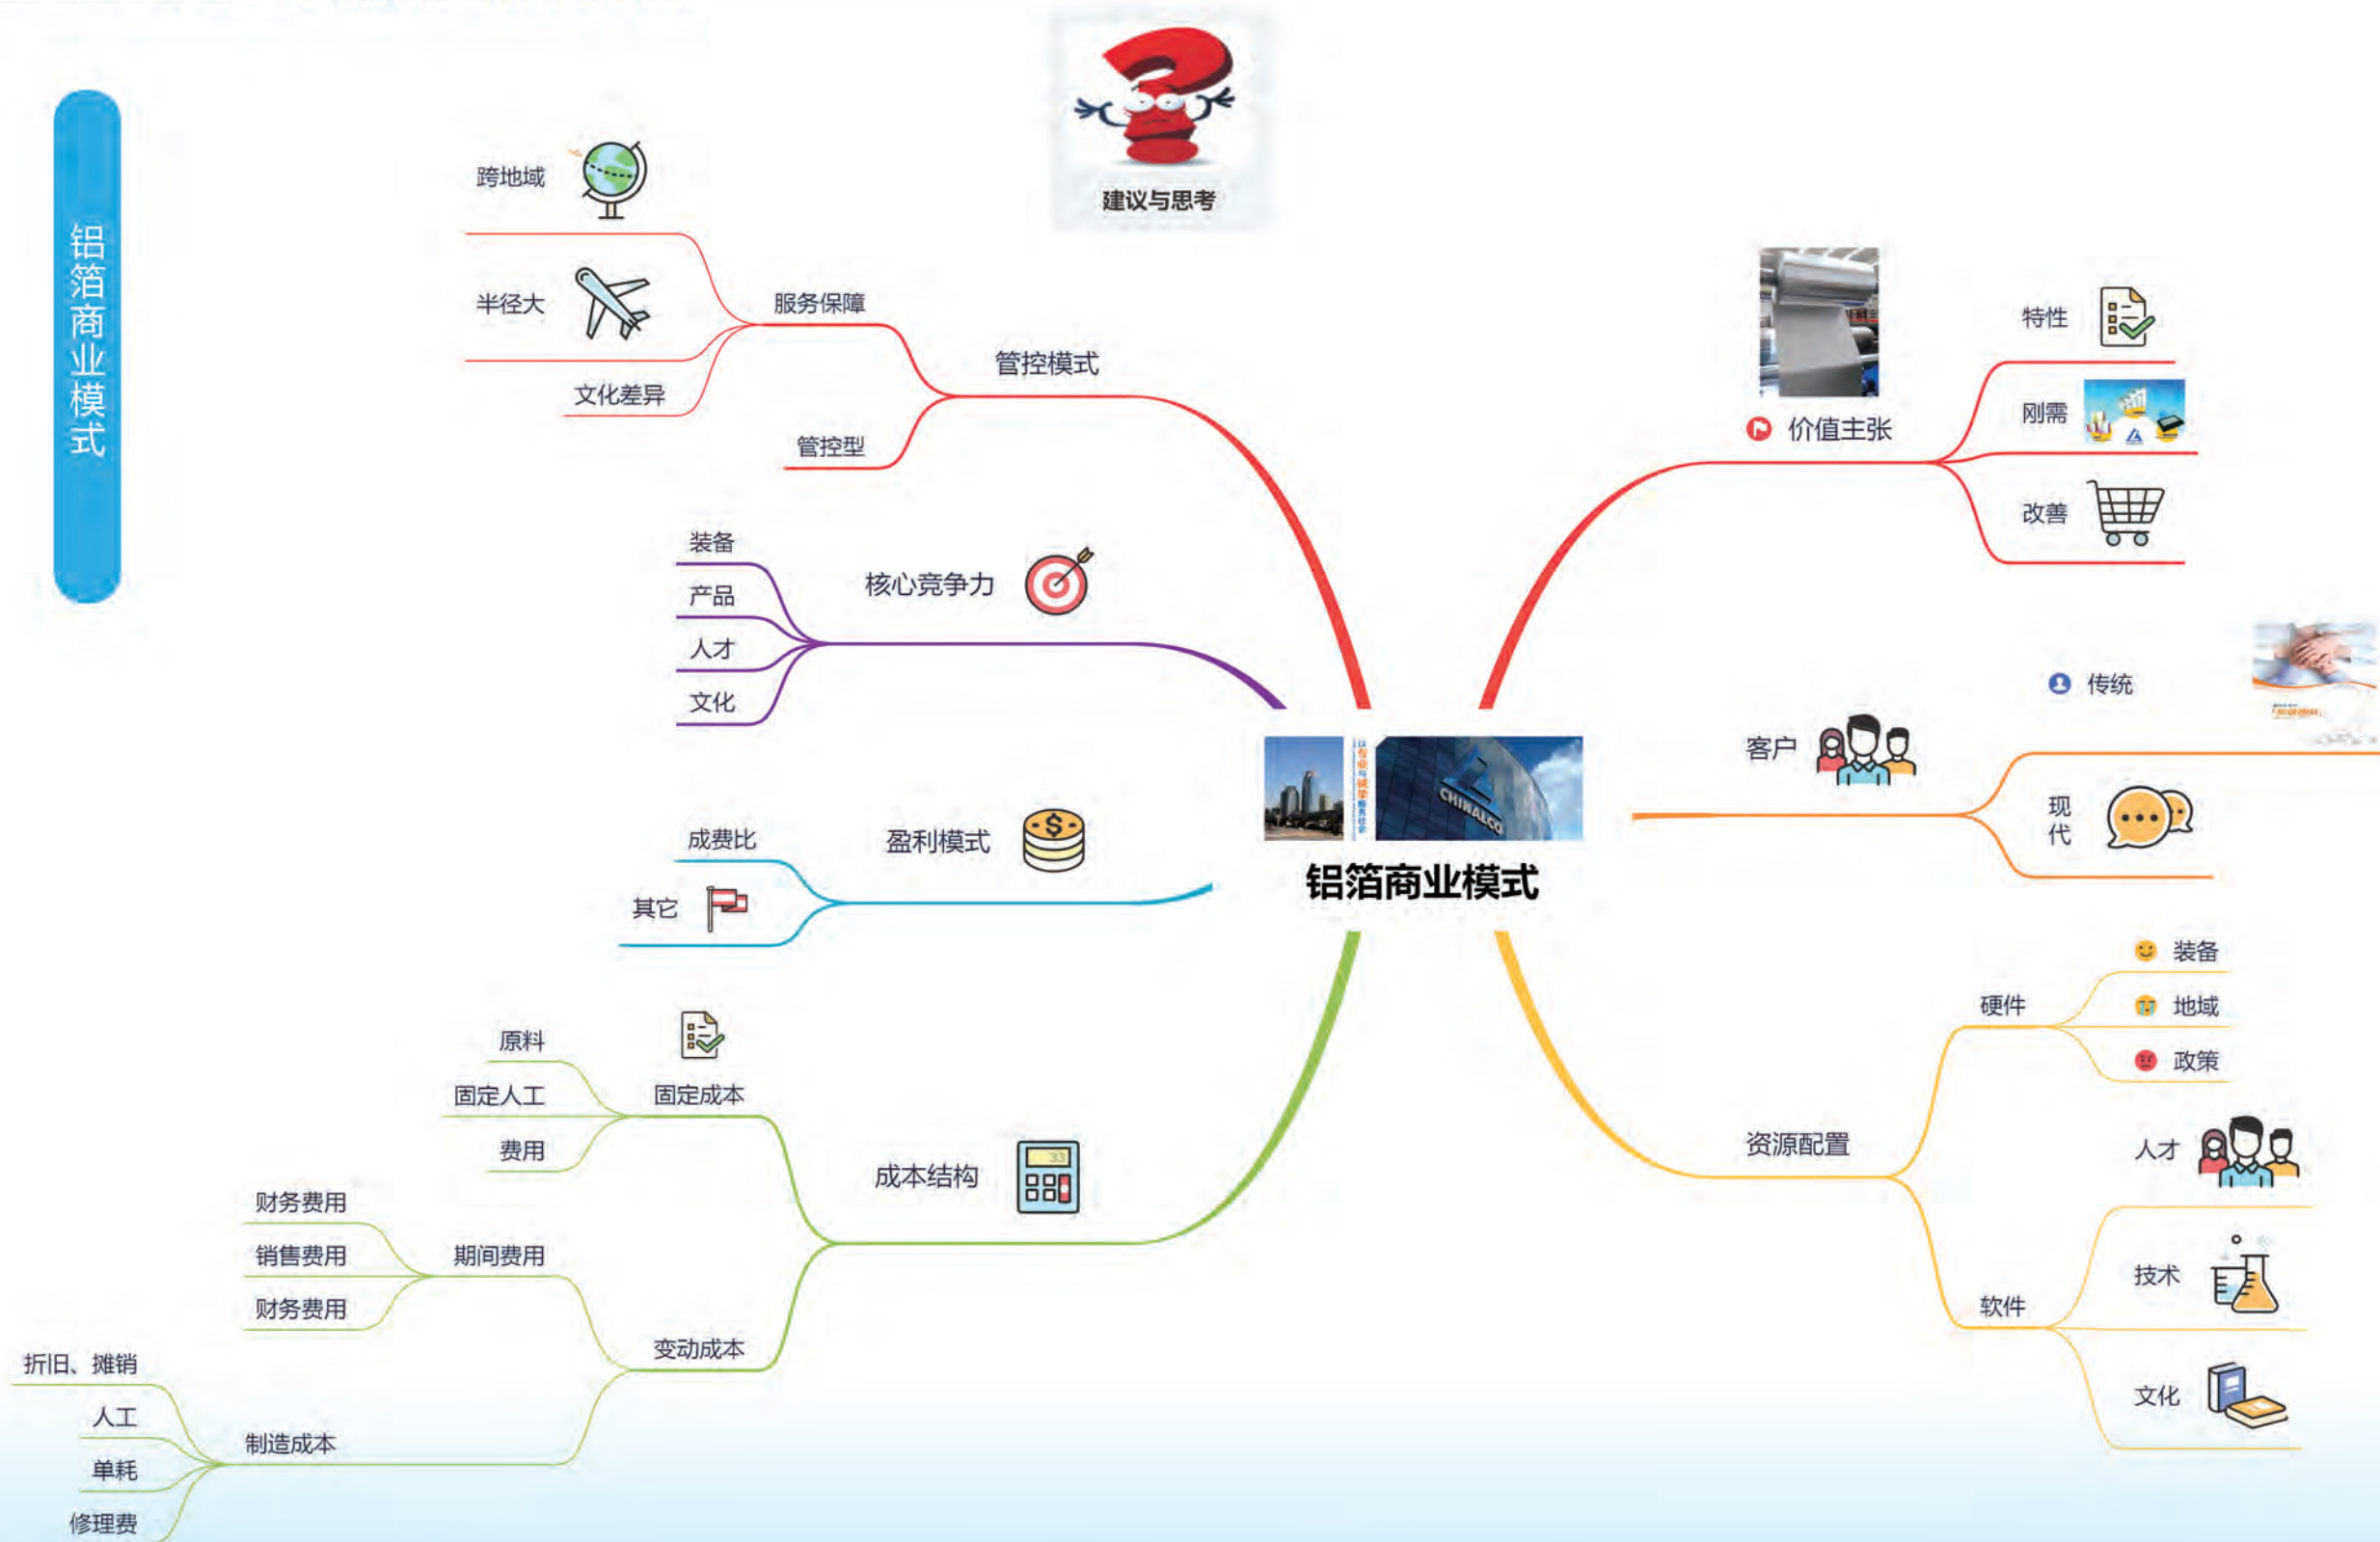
铝箔商业模式

建议与思考

跨地域
半径大
文化差异
服务保障
管控型
管控模式

装备
产品
人才
文化
核心竞争力

成费比
其它
盈利模式

原料
固定人工
费用
固定成本
财务费用
销售费用
财务费用
期间费用
折旧、摊销
人工
单耗
修理费
制造成本
变动成本
成本结构

铝箔商业模式

CHINALCO

价值主张
特性
刚需
改善

客户
传统
现代

资源配置
硬件
装备
地域
政策
人才
软件
技术
文化